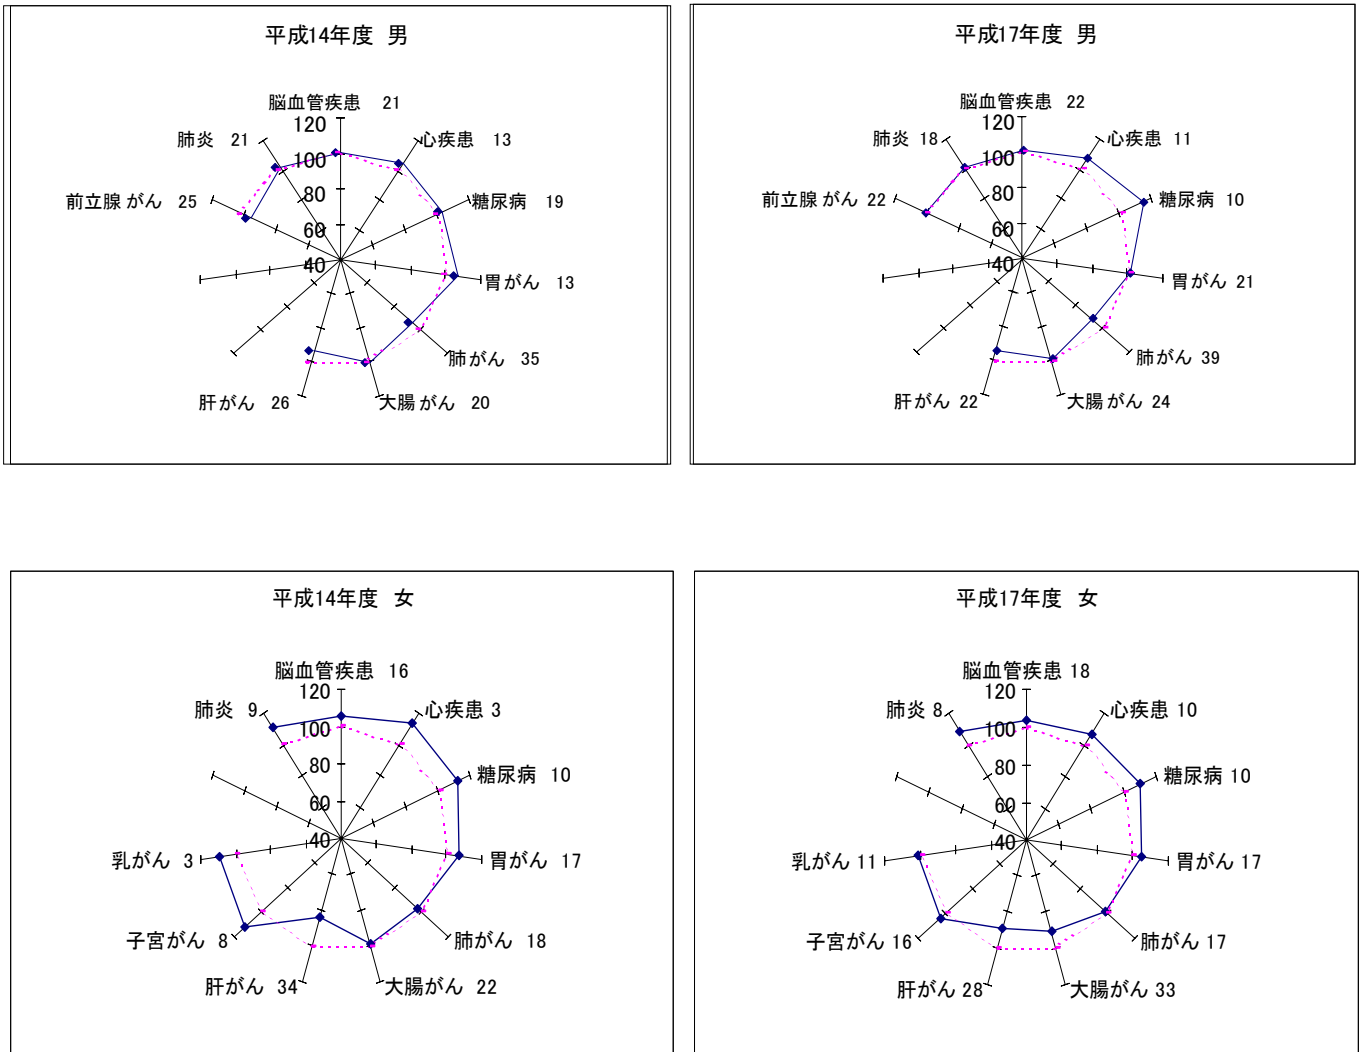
平成14年度 男

脳血管疾患 21
心疾患 13
糖尿病 19
胃がん 13
肺がん 35
大腸がん 20
肝がん 26
前立腺がん 25
肺炎 21
120
100
80
60
40

平成17年度 男

脳血管疾患 22
心疾患 11
糖尿病 10
胃がん 21
肺がん 39
大腸がん 24
肝がん 22
前立腺がん 22
肺炎 18
120
100
80
60
40

平成14年度 女

脳血管疾患 16
心疾患 3
糖尿病 10
胃がん 17
肺がん 18
大腸がん 22
肝がん 34
子宮がん 8
乳がん 3
肺炎 9
120
100
80
60
40

平成17年度 女

脳血管疾患 18
心疾患 10
糖尿病 10
胃がん 17
肺がん 17
大腸がん 33
肝がん 28
子宮がん 16
乳がん 11
肺炎 8
120
100
80
60
40